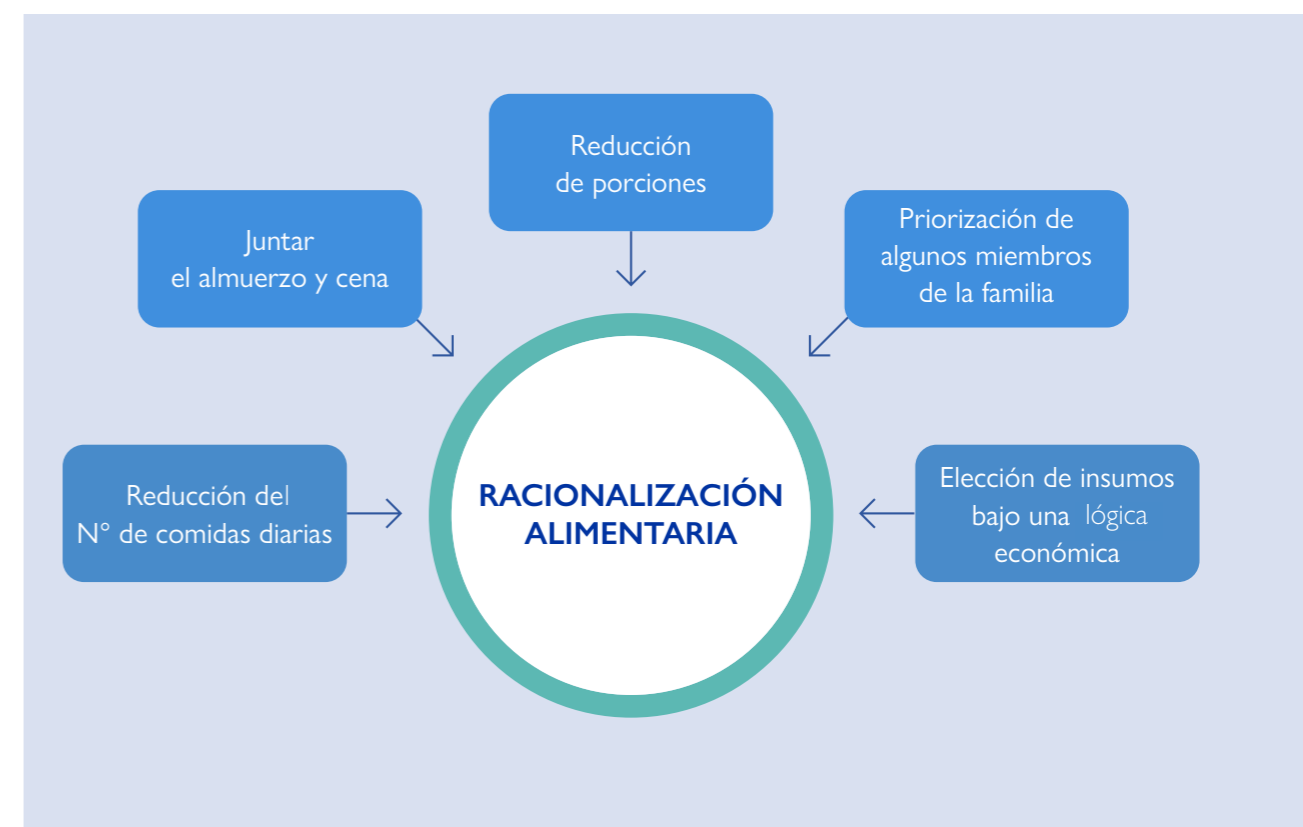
Reducción de porciones

Juntar el almuerzo y cena

Priorización de algunos miembros de la familia

Reducción del N° de comidas diarias

RACIONALIZACIÓN ALIMENTARIA

Elección de insumos bajo una lógica económica